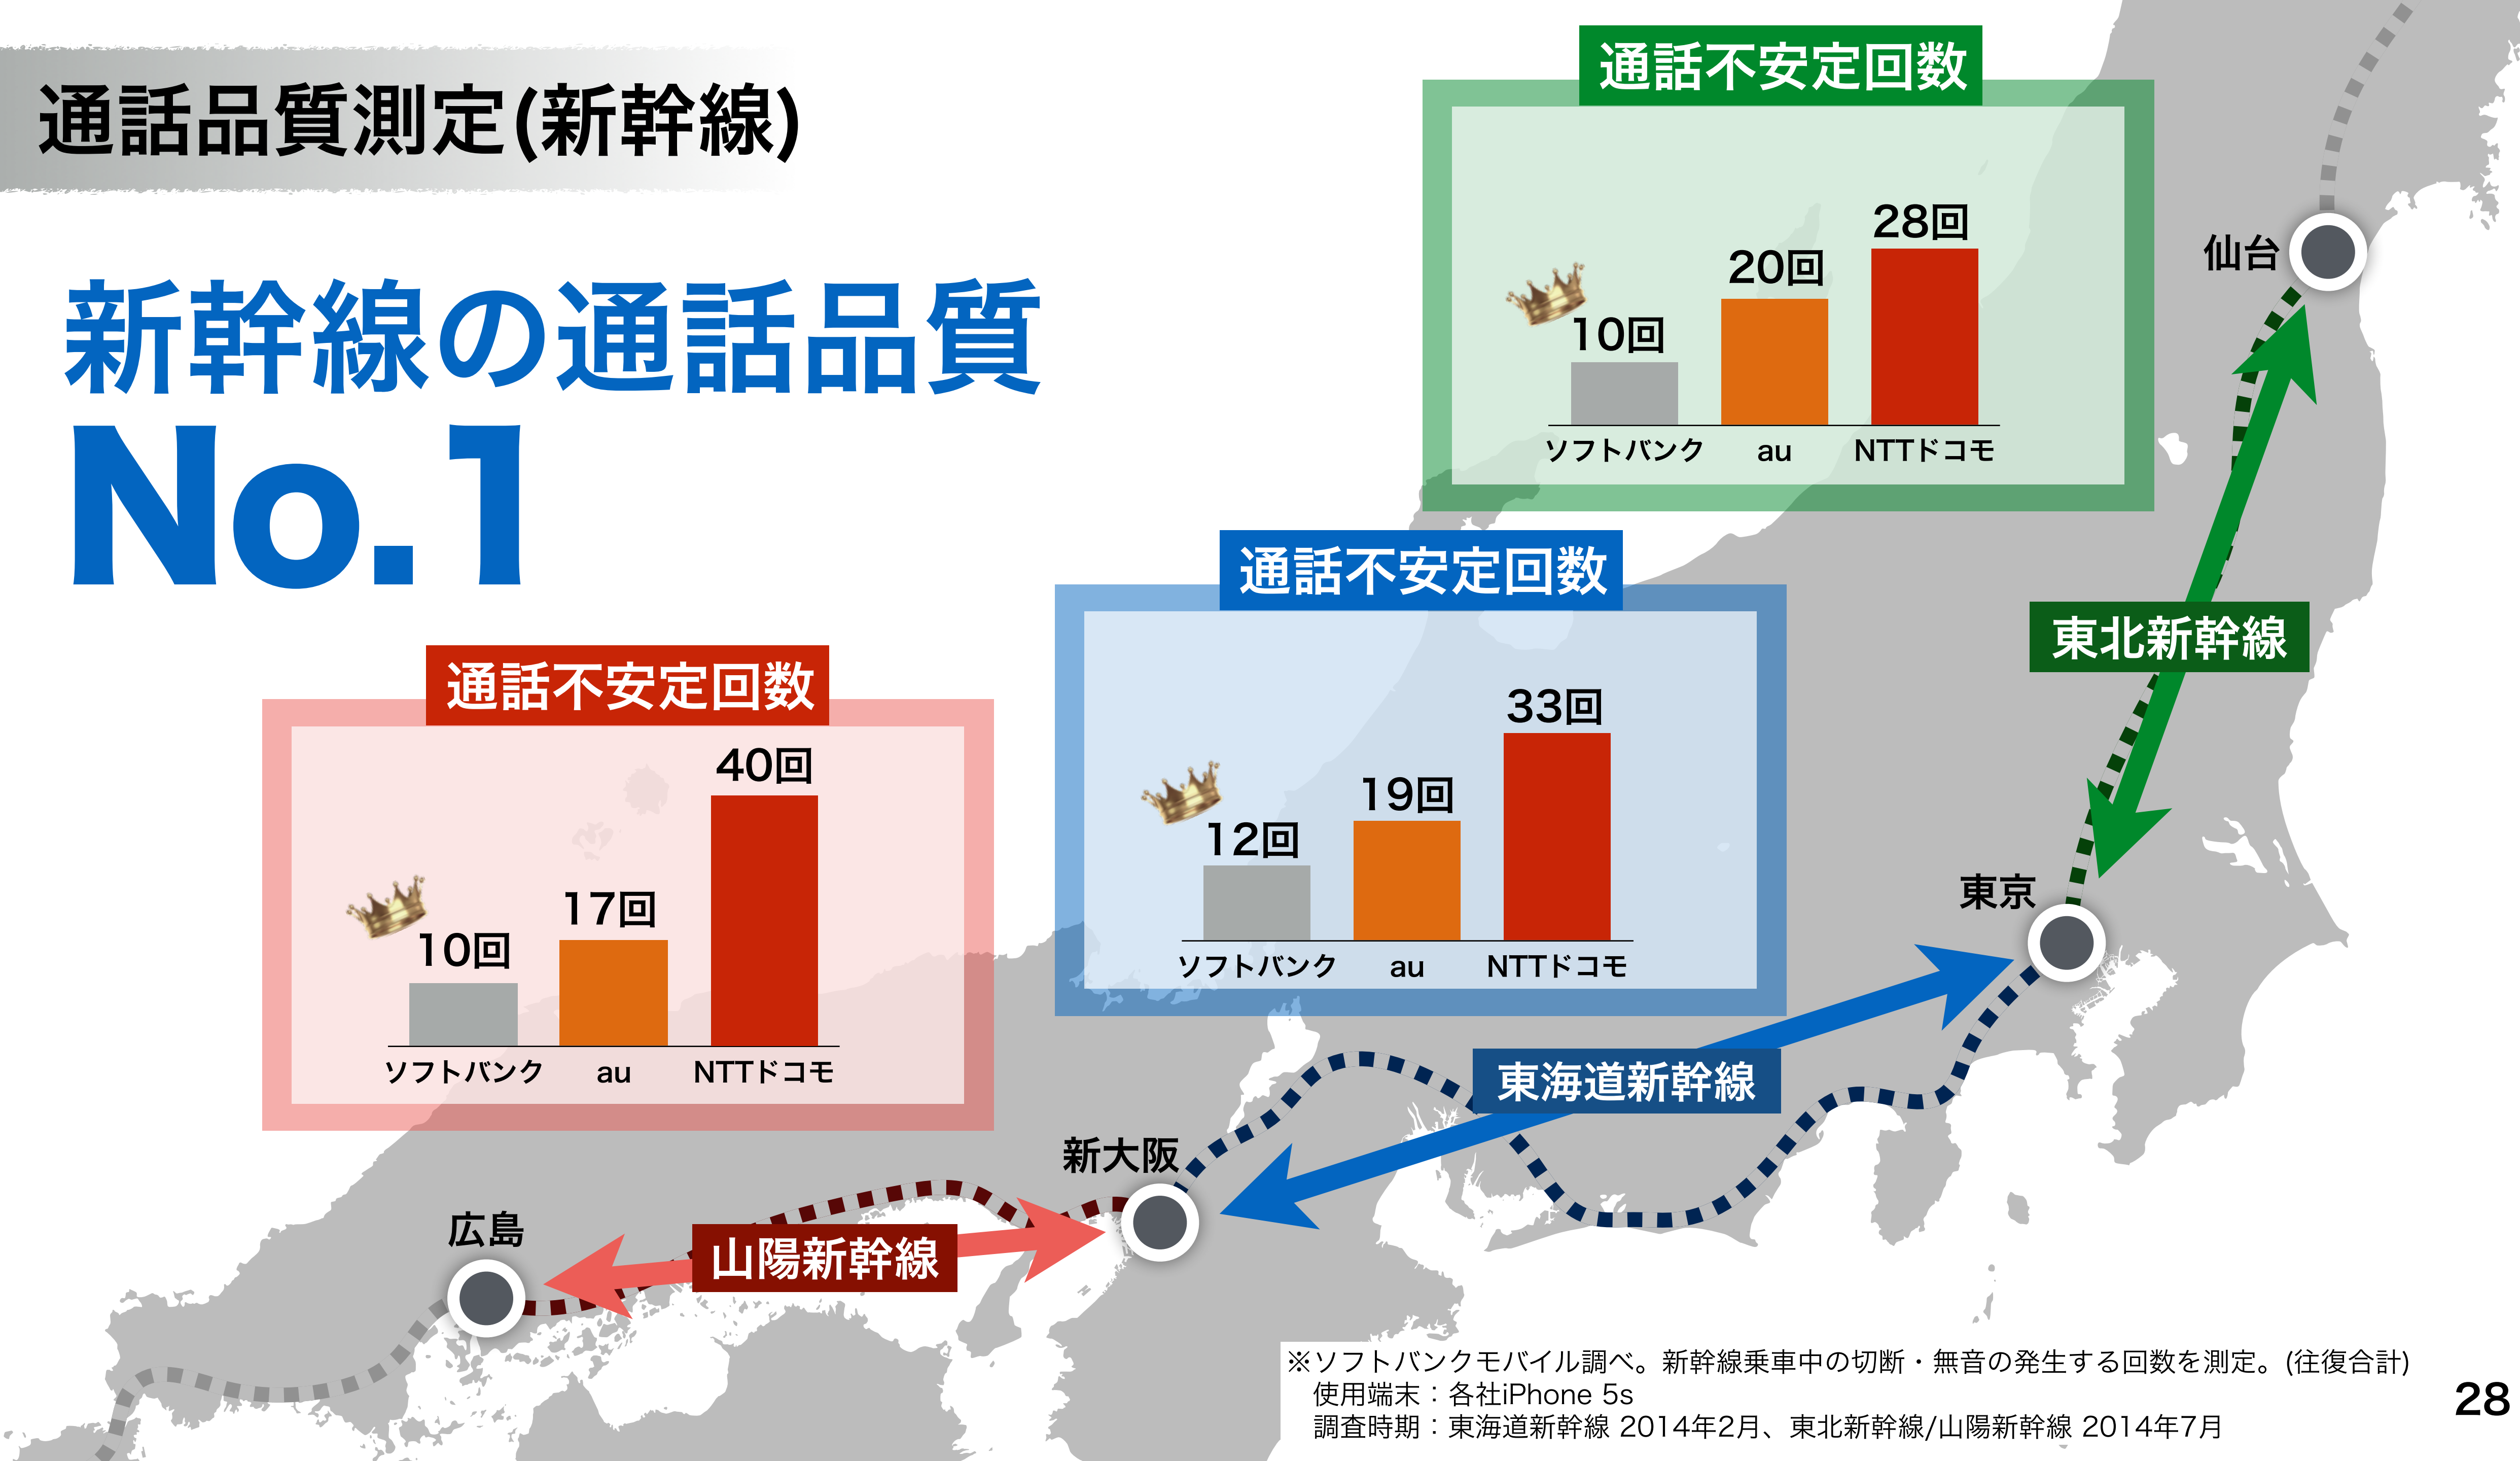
通話品質測定(新幹線)

新幹線の通話品質
No.1

通話不安定回数

28回
20回
10回

ソフトバンク au NTTドコモ

仙台

通話不安定回数

33回
19回
12回

ソフトバンク au NTTドコモ

東北新幹線

通話不安定回数

40回
17回
10回

ソフトバンク au NTTドコモ

東京

東海道新幹線

新大阪

広島

山陽新幹線

※ソフトバンクモバイル調べ。新幹線乗車中の切断・無音の発生する回数を測定。(往復合計)
使用端末：各社iPhone 5s
調査時期：東海道新幹線 2014年2月、東北新幹線/山陽新幹線 2014年7月

28